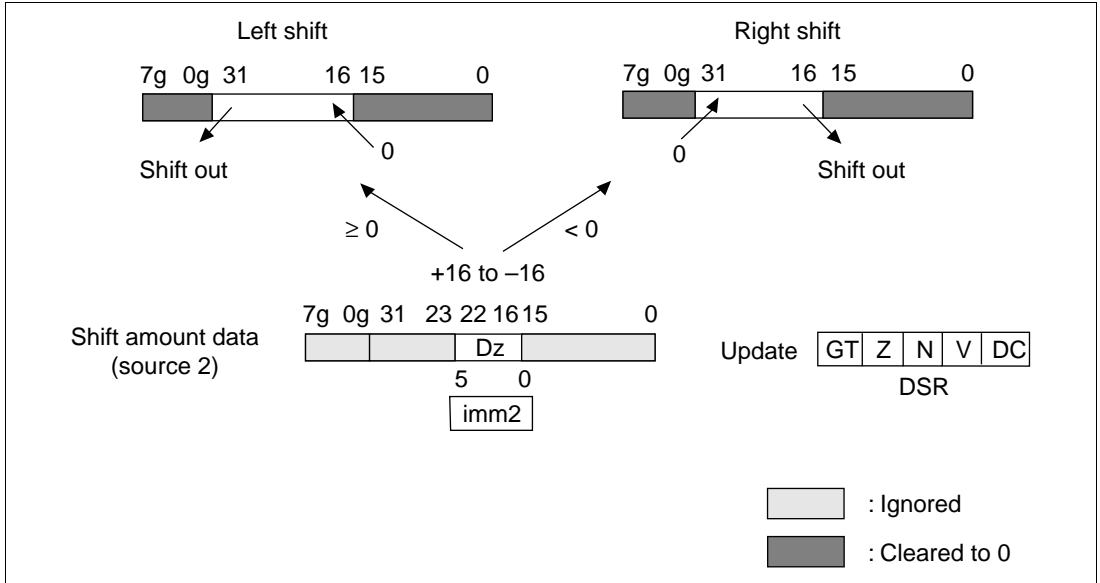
Left shift

7g 0g 31 16 15 0

Shift out

0

Right shift

7g 0g 31 16 15 0

0

Shift out

$\geq 0$

< 0

+16 to –16

Shift amount data (source 2)

7g 0g 31 23 22 16 15 0

Dz

5 0

imm2

Update

| GT | Z | N | V | DC |
|---|---|---|---|---|

DSR

: Ignored

: Cleared to 0